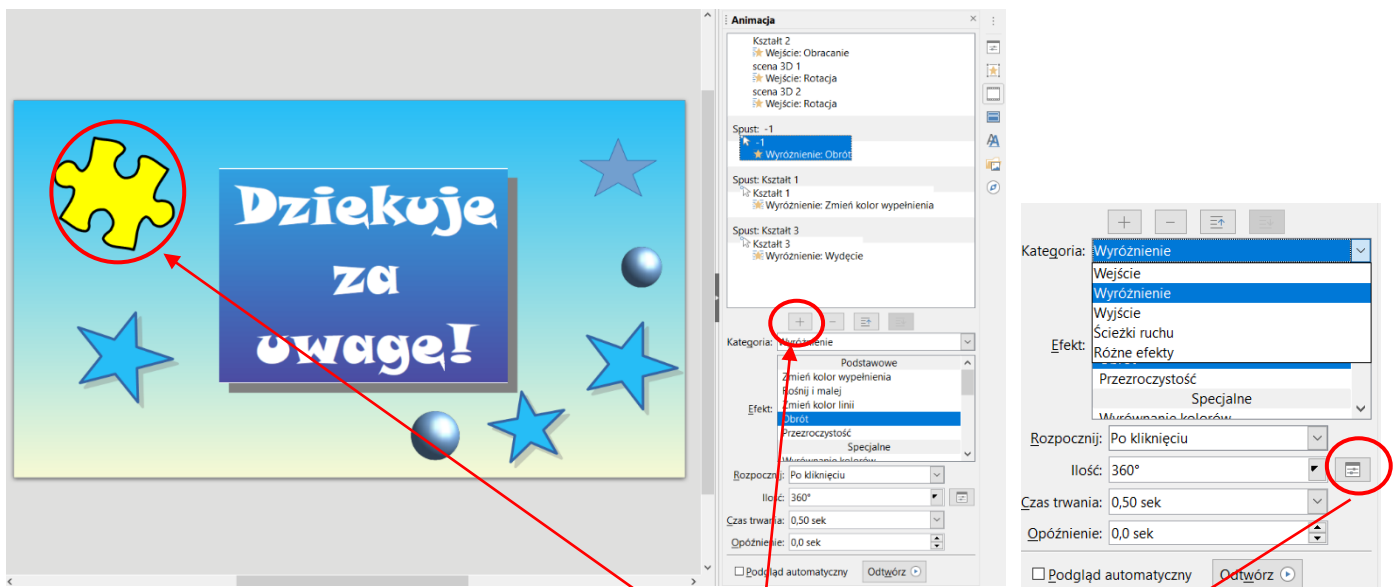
Dziekuje za uwage!

Animacja

Kształt 2
Wejście: Obracanie
scena 3D 1
Wejście: Rotacja
scena 3D 2
Wejście: Rotacja

Spust: -1
-1
Wyróżnienie: Obrót

Spust: Kształt 1
Kształt 1
Wyróżnienie: Zmień kolor wypełnienia

Spust: Kształt 3
Kształt 3
Wyróżnienie: Wydęcie

Kategoria: Wyróżnienie
Podstawowe
Zmień kolor wypełnienia
Rośnij i malej
Zmień kolor linii
Obrót
Przezroczystość
Specjalne
Wyrównanie kolorów
Efekt:
Rozpocznij: Po kliknięciu
Ilość: 360°
Czas trwania: 0,50 sek
Opóźnienie: 0,0 sek
Podgląd automatyczny
Odtwórz

Kategoria: Wyróżnienie
Wejście
Wyróżnienie
Wyjście
Ścieżki ruchu
Różne efekty
Efekt:
Przezroczystość
Specjalne
Wyrównanie kolorów
Rozpocznij: Po kliknięciu
Ilość: 360°
Czas trwania: 0,50 sek
Opóźnienie: 0,0 sek
Podgląd automatyczny
Odtwórz